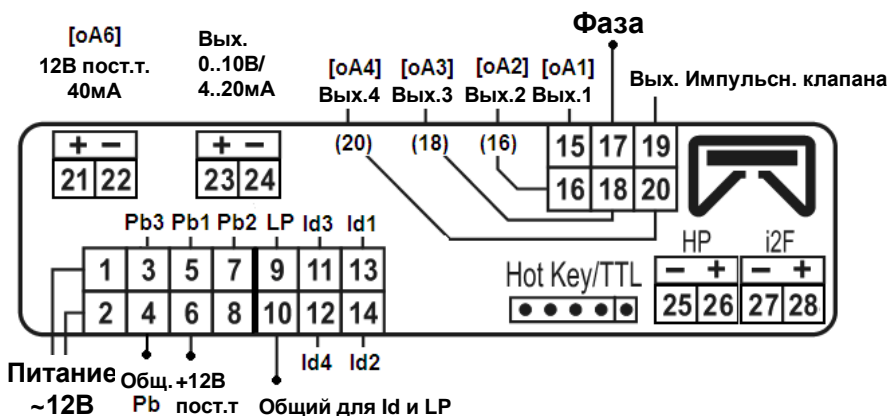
Фаза

[oA6]
12В пост.т.
40мА

Вых.
0..10В/
4..20мА

[oA4] Вых.4
[oA3] Вых.3
[oA2] Вых.2
[oA1] Вых.1

Вых. Импульсн. клапана

+ −
21 22

+ −
23 24

(20) (18) (16)

15 17 19
16 18 20

Pb3 Pb1 Pb2 LP Id3 Id1
1 3 5 7 9 11 13
2 4 6 8 10 12 14
Id4 Id2

Hot Key/TTL

HP
− +
25 26

i2F
− +
27 28

Питание
~12В

Общ.
Pb

+12В
пост.т

Общий для Id и LP